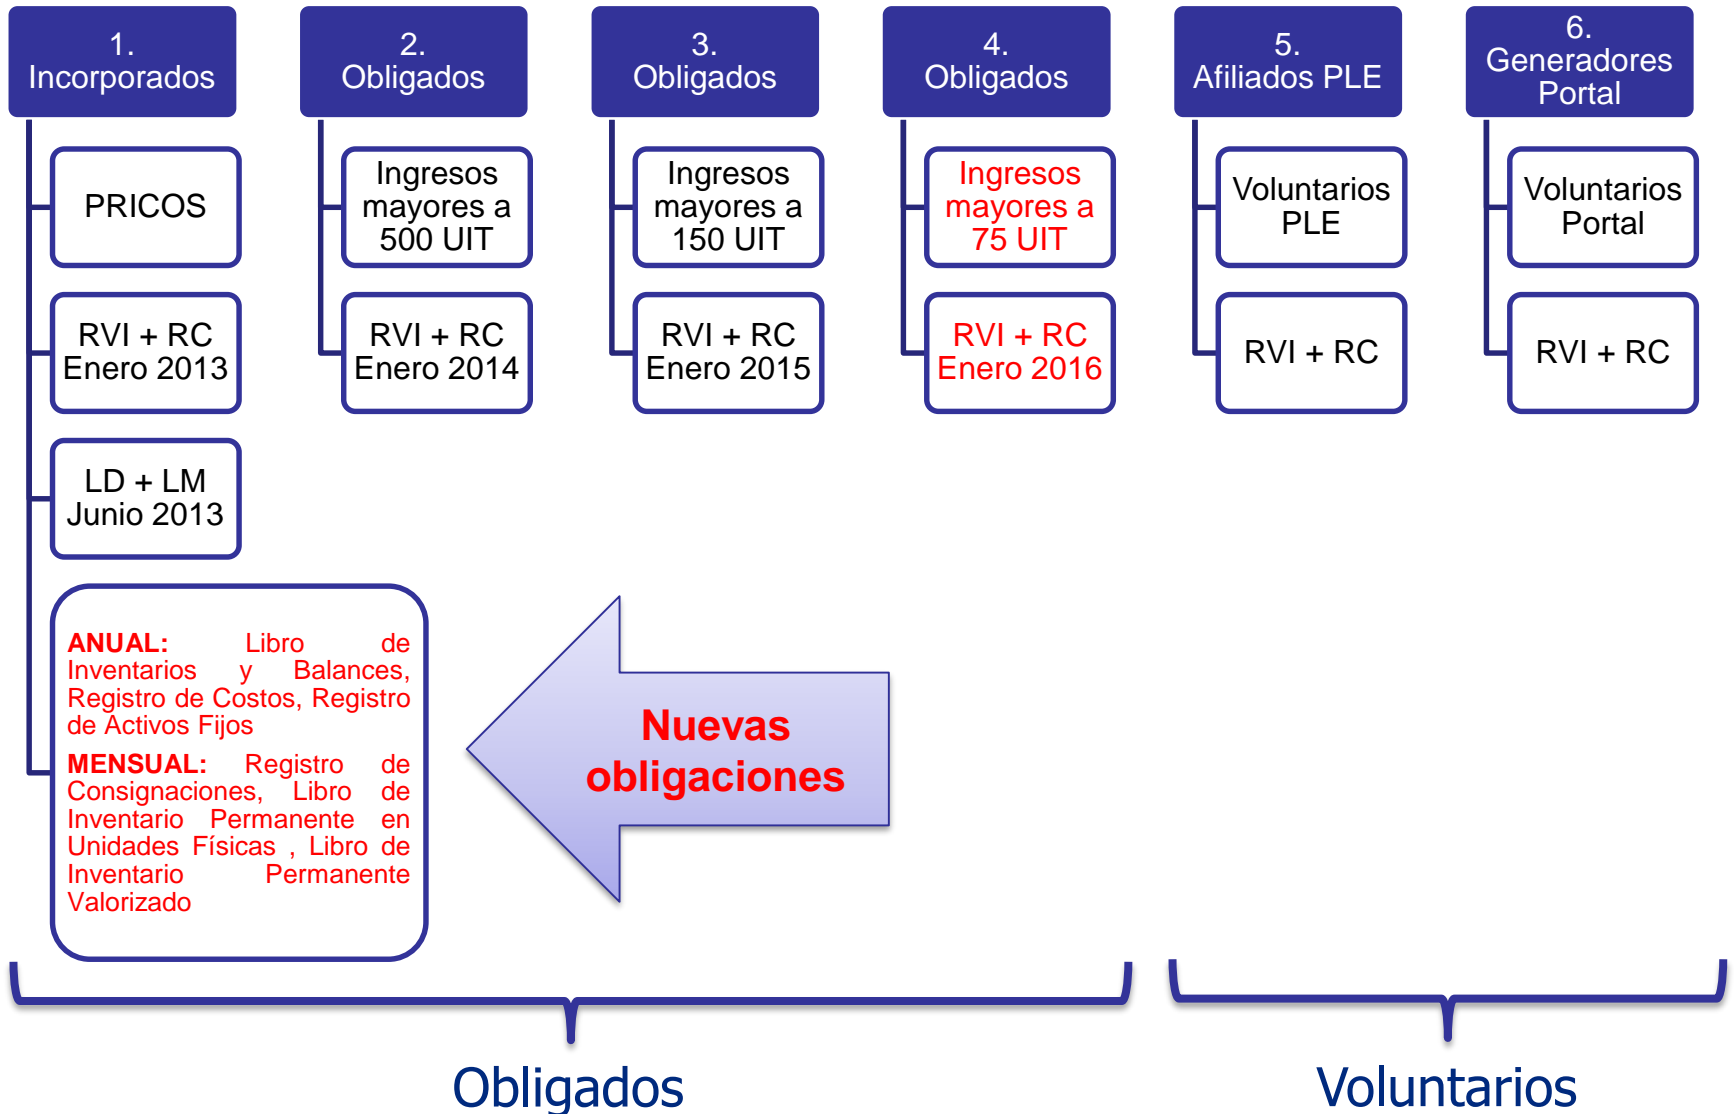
1. Incorporados

PRICOS

RVI + RC Enero 2013

LD + LM Junio 2013

ANUAL: Libro de Inventarios y Balances, Registro de Costos, Registro de Activos Fijos

MENSUAL: Registro de Consignaciones, Libro de Inventario Permanente en Unidades Físicas , Libro de Inventario Permanente Valorizado

2. Obligados

Ingresos mayores a 500 UIT

RVI + RC Enero 2014

3. Obligados

Ingresos mayores a 150 UIT

RVI + RC Enero 2015

4. Obligados

Ingresos mayores a 75 UIT

RVI + RC Enero 2016

5. Afiliados PLE

Voluntarios PLE

RVI + RC

6. Generadores Portal

Voluntarios Portal

RVI + RC

Nuevas obligaciones

Obligados

Voluntarios